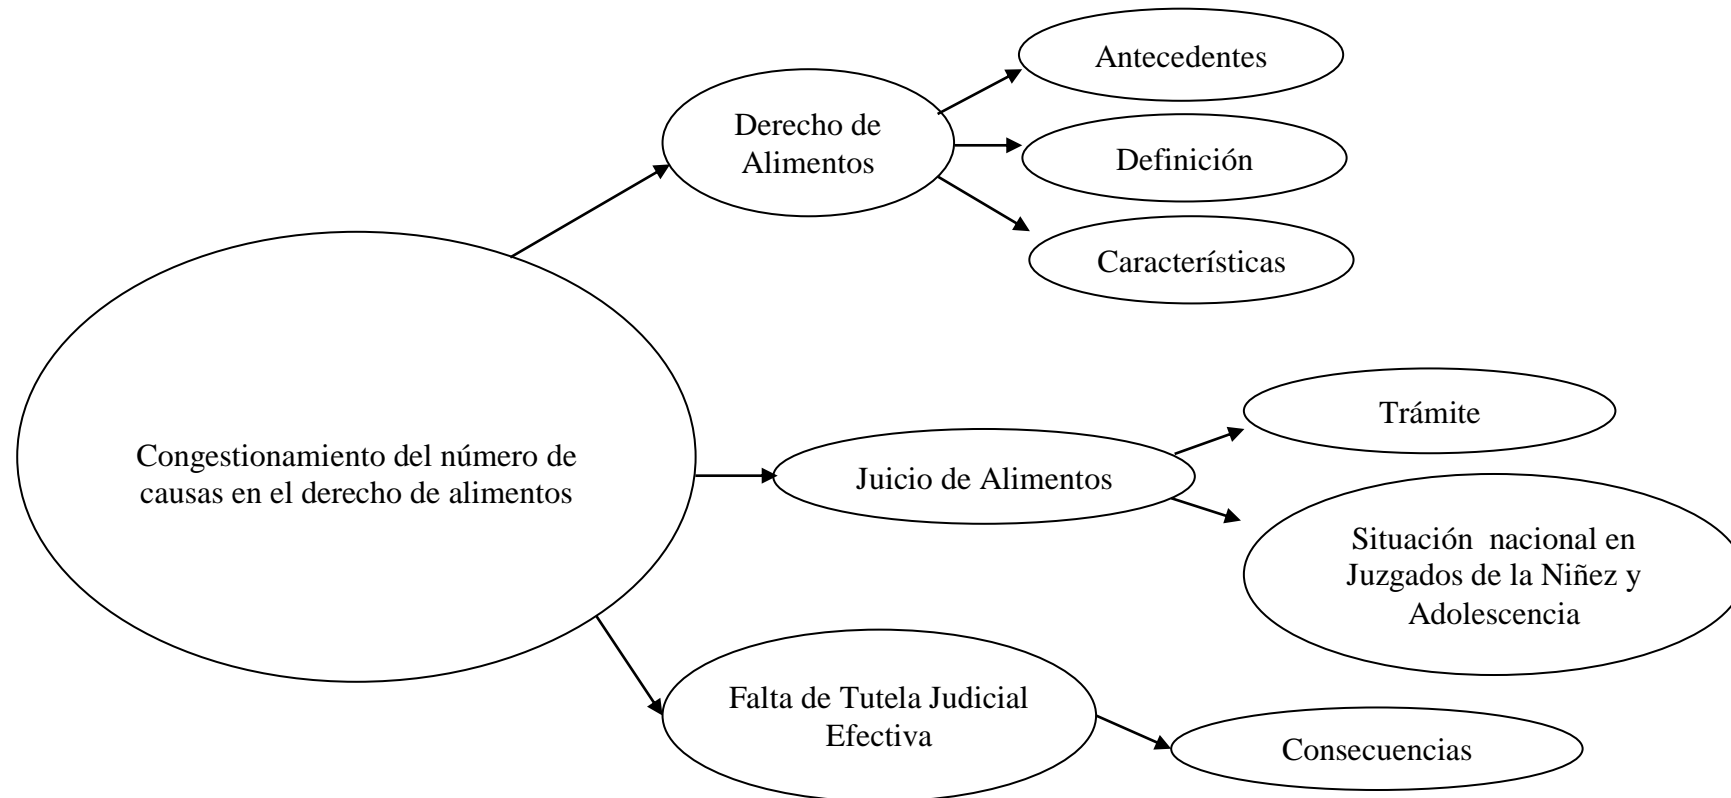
Congestionamiento del número de causas en el derecho de alimentos

Derecho de Alimentos

Antecedentes

Definición

Características

Juicio de Alimentos

Trámite

Situación nacional en Juzgados de la Niñez y Adolescencia

Falta de Tutela Judicial Efectiva

Consecuencias